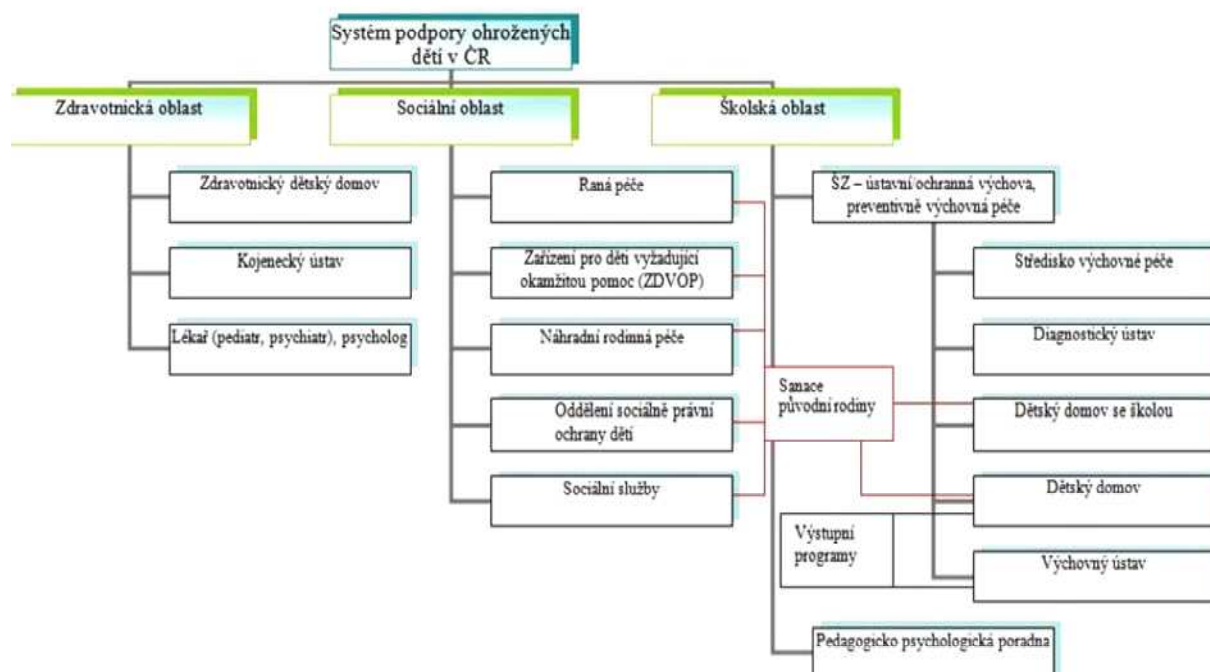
Systém podpory ohrožených dětí v ČR

Zdravotnická oblast

Zdravotnický dětský domov

Kojenecký ústav

Lékař (pediatr, psychiatr), psycholog

Sociální oblast

Raná péče

Zařízení pro děti vyžadující okamžitou pomoc (ZDVOP)

Náhradní rodinná péče

Oddělení sociálně právní ochrany dětí

Sociální služby

Školská oblast

ŠZ – ústavní ochranná výchova, preventivně výchovná péče

Středisko výchovné péče

Diagnostický ústav

Dětský domov se školou

Dětský domov

Výchovný ústav

Sanace původní rodiny

Výstupní programy

Pedagogicko psychologická poradna